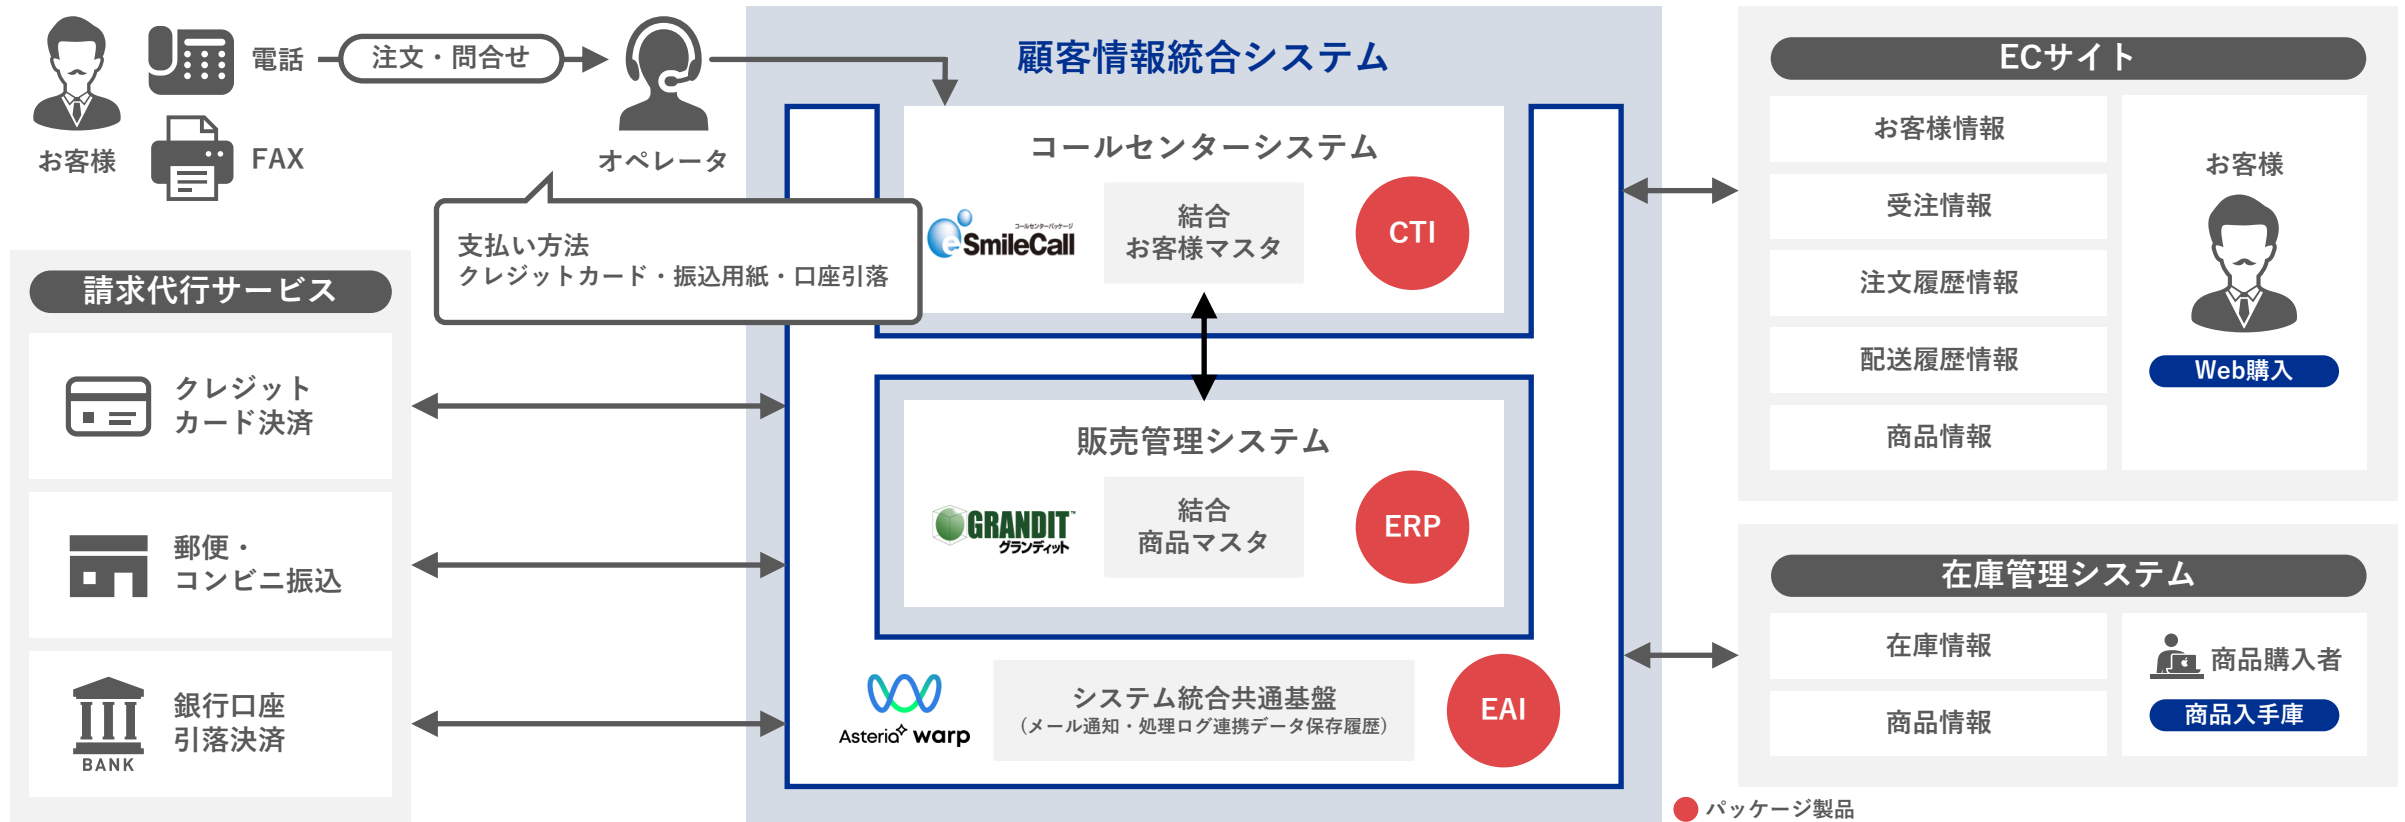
お客様

電話

注文・問合せ

FAX

オペレータ

支払い方法
クレジットカード・振込用紙・口座引落

請求代行サービス

クレジット
カード決済

郵便・
コンビニ振込

BANK

銀行口座
引落決済

顧客情報統合システム

コールセンターシステム

コールセンターパッケージ
SmileCall

結合
お客様マスタ

CTI

販売管理システム

GRANDIT
グランディット

結合
商品マスタ

ERP

Asteria warp

システム統合共通基盤
（メール通知・処理ログ連携データ保存履歴）

EAI

ECサイト

お客様情報

受注情報

注文履歴情報

配送履歴情報

商品情報

お客様

Web購入

在庫管理システム

在庫情報

商品情報

商品購入者

商品入手庫

パッケージ製品